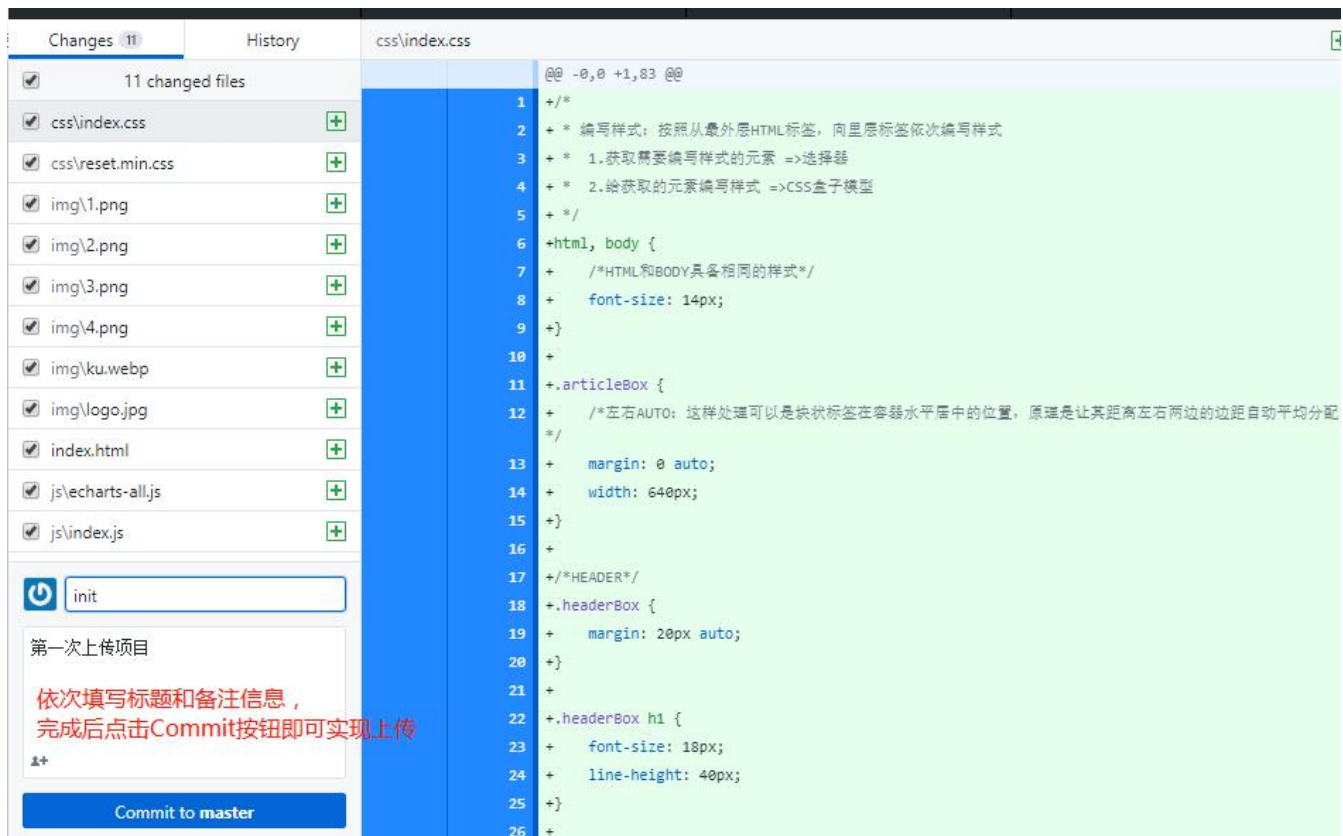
Changes 11 History

11 changed files

css\index.css
css\reset.min.css
img\1.png
img\2.png
img\3.png
img\4.png
img\ku.webp
img\logo.jpg
index.html
js\echarts-all.js
js\index.js

init

第一次上传项目

依次填写标题和备注信息，
完成后点击Commit按钮即可实现上传

Commit to master

css\index.css

@@ -0,0 +1,83 @@
1 +/*
2 + * 编写样式：按照从最外层HTML标签，向里层标签依次编写样式
3 + * 1.获取需要编写样式的元素 =>选择器
4 + * 2.给获取的元素编写样式 =>CSS盒子模型
5 + */
6 +html, body {
7 + /*HTML和BODY具备相同的样式*/
8 + font-size: 14px;
9 +}
10 +
11 +.articleBox {
12 + /*左右AUTO：这样处理可以是块状标签在容器水平居中的位置，原理是让其距离左右两边的边距自动平均分配 */
13 + margin: 0 auto;
14 + width: 640px;
15 +}
16 +
17 +/*HEADER*/
18 +.headerBox {
19 + margin: 20px auto;
20 +}
21 +
22 +.headerBox h1 {
23 + font-size: 18px;
24 + line-height: 40px;
25 +}
26 +